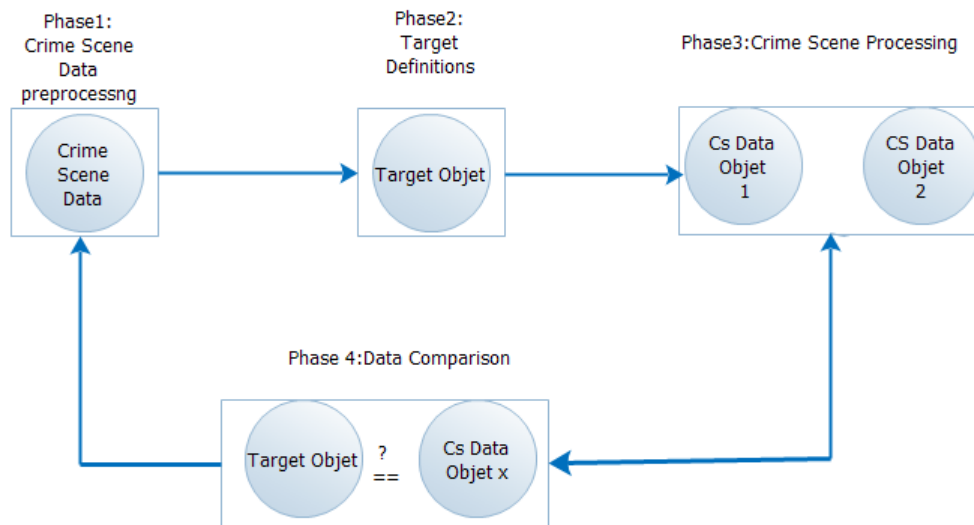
Phase1:
Crime Scene
Data
preprocessng

Crime
Scene
Data

Phase2:
Target
Definitions

Target Objet

Phase3:Crime Scene Processing

Cs Data
Objet
1

CS Data
Objet
2

Phase 4:Data Comparison

Target Objet

?
==

Cs Data
Objet x